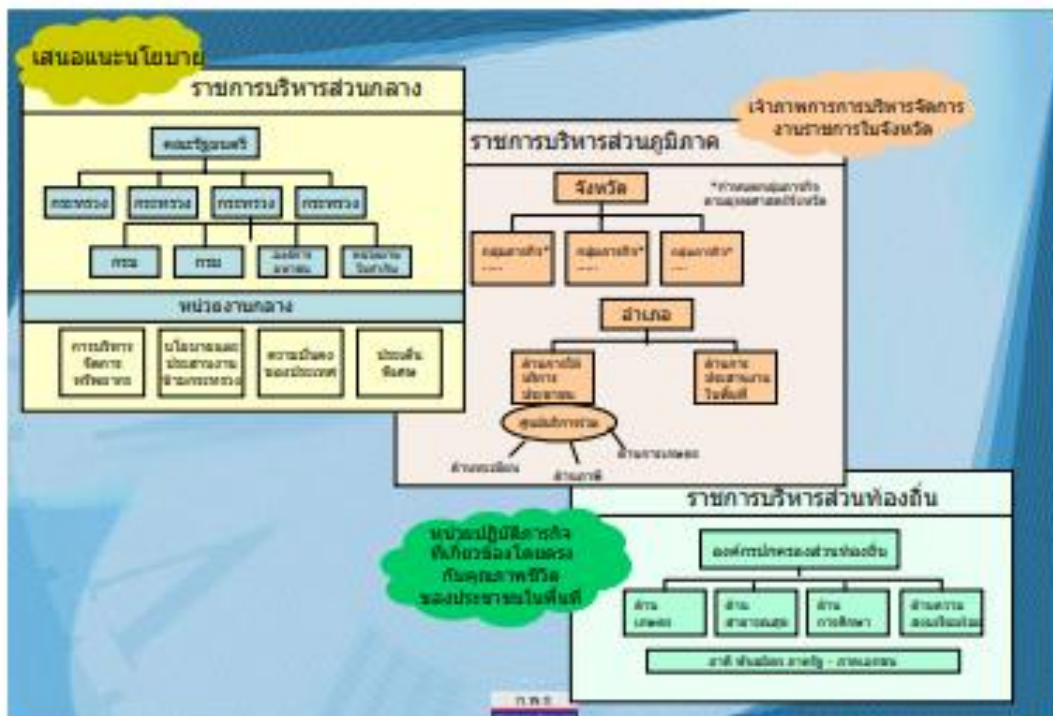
เสนอแนะนโยบาย

ราชการบริหารส่วนกลาง

คณะรัฐมนตรี

กระทรวง กระทรวง กระทรวง กระทรวง

กรม กรม องค์การมหาชน หน่วยงานในกำกับ

หน่วยงานกลาง

การบริหารจัดการทรัพยากร

นโยบายและประสานงานข้ามกระทรวง

ความมั่นคงของประเทศ

ประเด็นพิเศษ

เจ้าภาพการการบริหารจัดการงานราชการในจังหวัด

ราชการบริหารส่วนภูมิภาค

จังหวัด

*กำหนดกลุ่มภารกิจตามยุทธศาสตร์จังหวัด

กลุ่มภารกิจ* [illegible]

กลุ่มภารกิจ* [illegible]

กลุ่มภารกิจ* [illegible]

อำเภอ

ด้านการให้บริการประชาชน

ด้านการประสานงานในพื้นที่

ศูนย์บริการร่วม

ด้านทะเบียน

ด้านภาษี

ด้านการเกษตร

ราชการบริหารส่วนท้องถิ่น

หน่วยปฏิบัติภารกิจที่เกี่ยวข้องโดยตรงกับคุณภาพชีวิตของประชาชนในพื้นที่

องค์กรปกครองส่วนท้องถิ่น

ด้านเกษตร

ด้านสาธารณสุข

ด้านการศึกษา

ด้านการลงทุนร่วม

อาศัยหุ้นส่วน ภาครัฐ - ภาคเอกชน

ก.พ.ร.